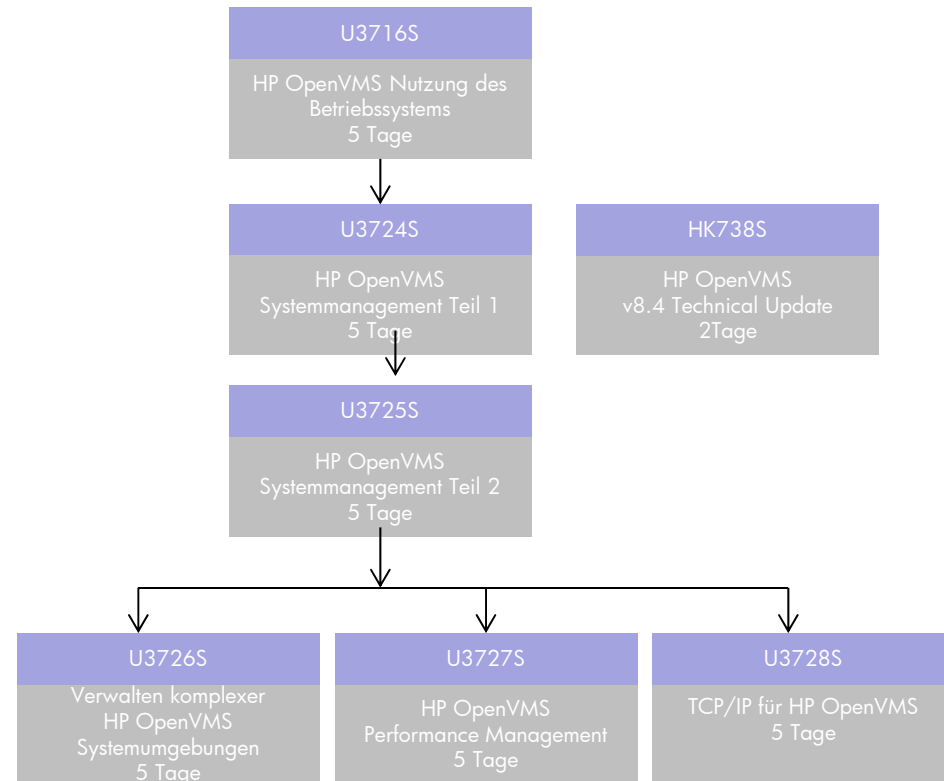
U3716S

HP OpenVMS Nutzung des Betriebssystems
5 Tage

U3724S

HP OpenVMS
Systemmanagement Teil 1
5 Tage

HK738S

HP OpenVMS
v8.4 Technical Update
2Tage

U3725S

HP OpenVMS
Systemmanagement Teil 2
5 Tage

U3726S

Verwalten komplexer
HP OpenVMS
Systemumgebungen
5 Tage

U3727S

HP OpenVMS
Performance Management
5 Tage

U3728S

TCP/IP für HP OpenVMS
5 Tage